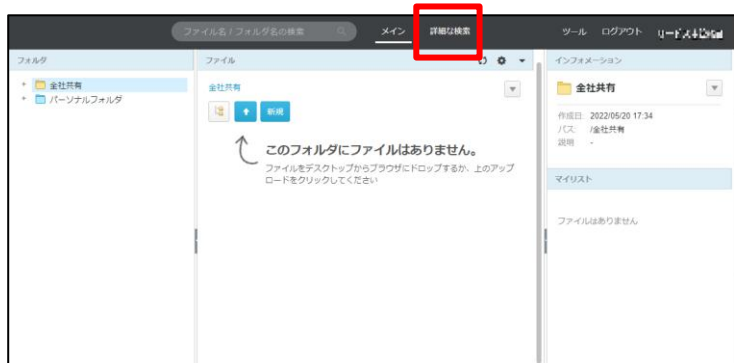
ファイル名 / フォルダ名の検索

メイン

詳細な検索

ツール

ログアウト

リードクラウドシステム

フォルダ

全社共有

パーソナルフォルダ

ファイル

全社共有

新規

このフォルダにファイルはありません。

ファイルをデスクトップからブラウザにドロップするか、上のアップロードをクリックしてください

インフォメーション

全社共有

作成日 2022/05/20 17:34

パス /全社共有

説明 -

マイリスト

ファイルはありません